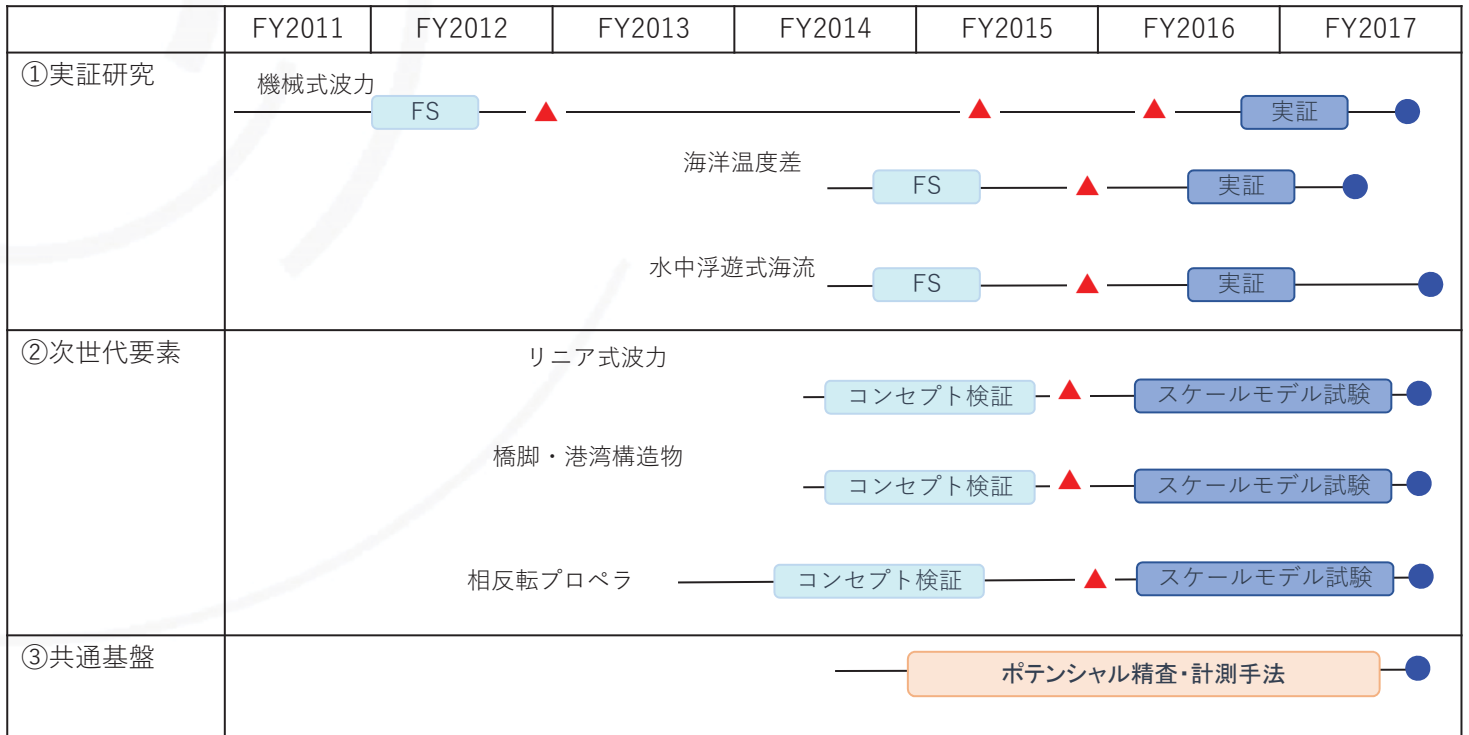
| | FY2011 | FY2012 | FY2013 | FY2014 | FY2015 | FY2016 | FY2017 |
|---|---|---|---|---|---|---|---|
| ①実証研究 | 機械式波力 FS 実証 海洋温度差 FS 実証 水中浮遊式海流 FS 実証 | | | | | | |
| ②次世代要素 | リニア式波力 コンセプト検証 スケールモデル試験 橋脚・港湾構造物 コンセプト検証 スケールモデル試験 相反転プロペラ コンセプト検証 スケールモデル試験 | | | | | | |
| ③共通基盤 | ポテンシャル精査・計測手法 | | | | | | |